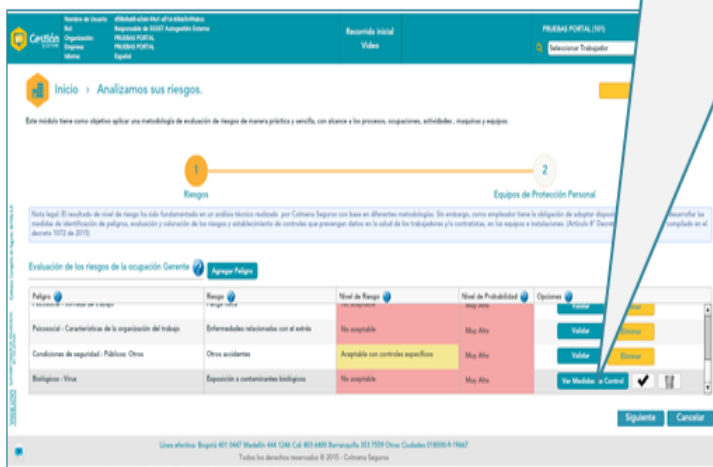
Nombre de Usuario
Rol Responsable de SGSST Autogestión Externo
Organización PRUEBAS PORTAL
Empresa PRUEBAS PORTAL
Idioma Español

Gestión

Recorrido inicial
Video

PRUEBAS PORTAL (101)
Seleccionar Trabajador

Inicio › Analizamos sus riesgos.

Este módulo tiene como objetivo aplicar una metodología de evaluación de riesgos de manera práctica y sencilla, con alcance a los procesos, ocupaciones, actividades , maquinas y equipos.

1
Riesgos

2
Equipos de Protección Personal

Nota legal: El resultado de nivel de riesgo ha sido fundamentado en un análisis técnico realizado por Colmena Seguros con base en diferentes metodologías. Sin embargo, como empleador tiene la obligación de adoptar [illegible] desarrollar las medidas de identificación de peligros, evaluación y valoración de los riesgos y establecimiento de controles que prevengan daños en la salud de los trabajadores y/o contratistas, en los equipos e instalaciones. (Artículo 6° Decret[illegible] compilado en el decreto 1072 de 2015)

Evaluación de los riesgos de la ocupación Gerente
Agregar Peligro

| Peligro | Riesgo | Nivel de Riesgo | Nivel de Probabilidad | Opciones |
|---|---|---|---|---|
| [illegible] | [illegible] | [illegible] | Muy Alto | Validar Eliminar |
| Psicosocial - Características de la organización del trabajo | Enfermedades relacionadas con el estrés | No aceptable | Muy Alto | Validar Eliminar |
| Condiciones de seguridad - Públicos: Otros | Otros accidentes | Aceptable con controles específicos | Muy Alto | Validar Eliminar |
| Biológicos - Virus | Exposición a contaminantes biológicos | No aceptable | Muy Alto | Ver Medidas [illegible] Control |

Siguiente
Cancelar

Línea efectiva: Bogotá 401 0447 Medellín 444 1246 Cali 403 6400 Barranquilla 353 7559 Otras Ciudades 018000-9-19667
Todos los derechos reservados © 2015 - Colmena Seguros